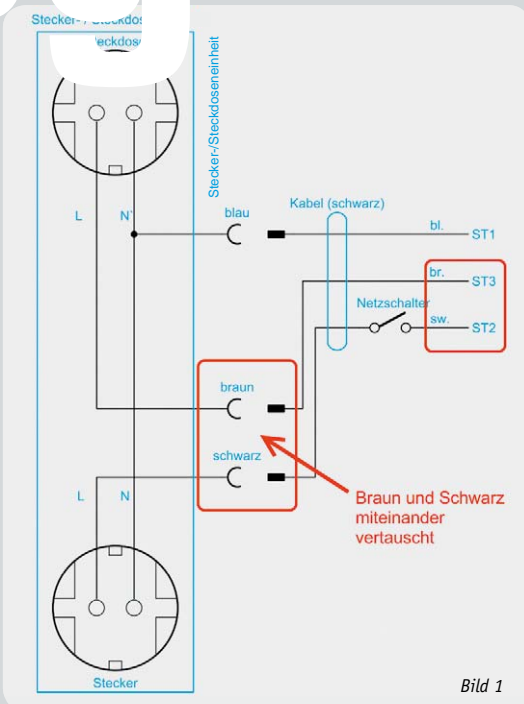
Stecker-/Steckdos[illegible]
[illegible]teckdos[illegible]

Stecker-/Steckdoseneinheit

L N

blau

Kabel (schwarz)

bl. ST1

br. ST3

Netzschalter

sw. ST2

braun

schwarz

L N

Braun und Schwarz miteinander vertauscht

Stecker

Bild 1